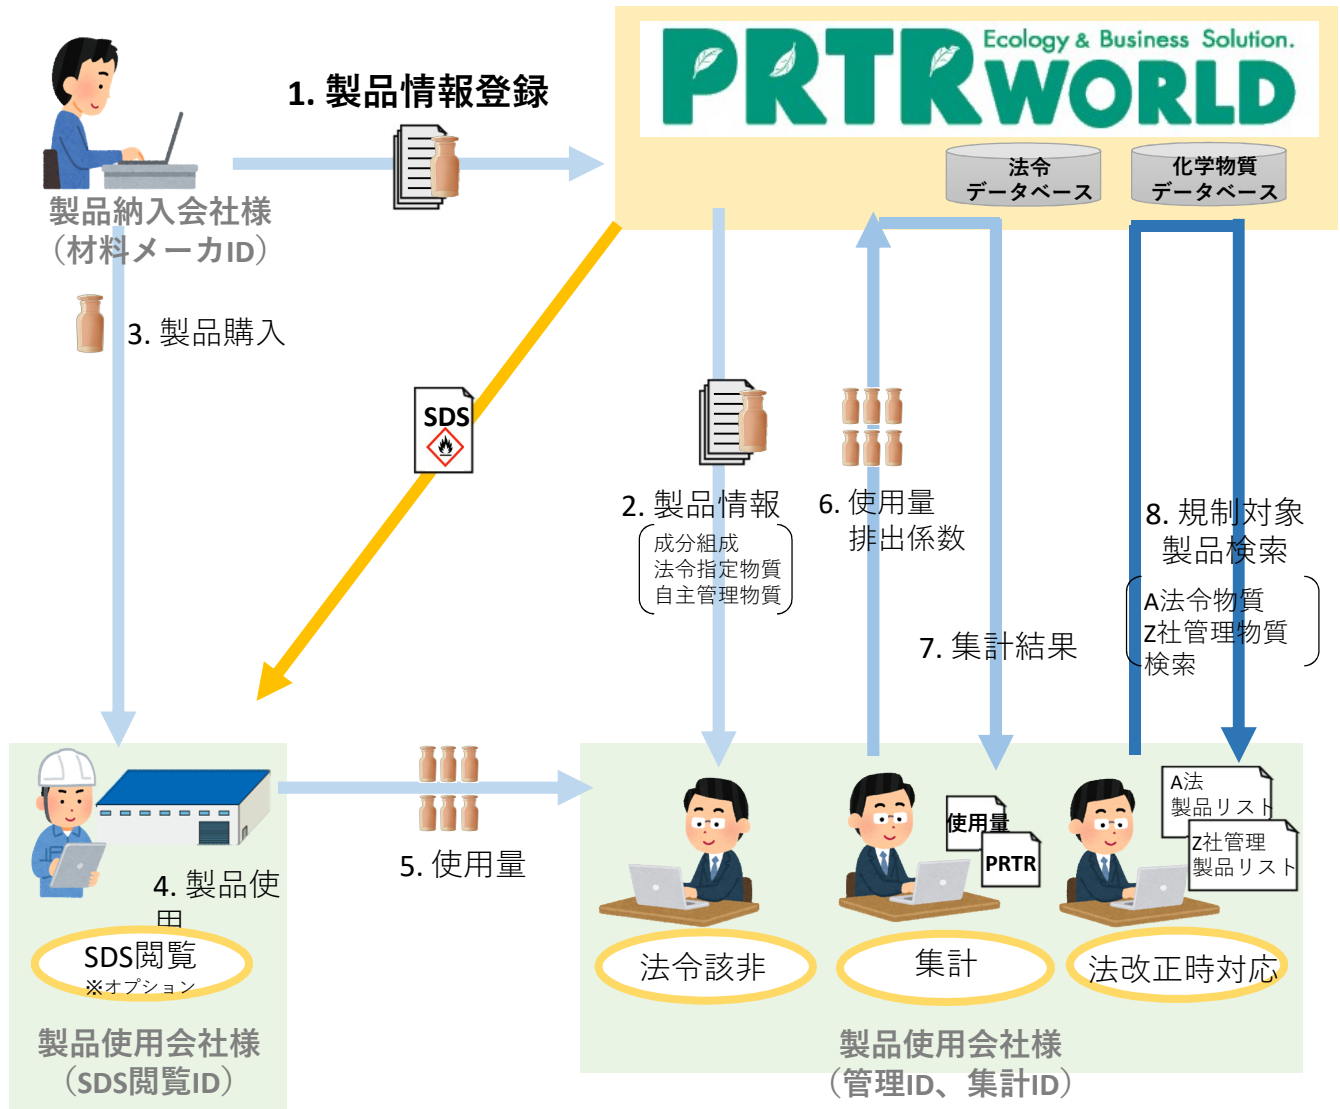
PRTR WORLD
Ecology & Business Solution.

1. 製品情報登録

法令
データベース

化学物質
データベース

製品納入会社様
（材料メーカID）

3. 製品購入

SDS

2. 製品情報
成分組成
法令指定物質
自主管理物質

6. 使用量
排出係数

8. 規制対象
製品検索
A法令物質
Z社管理物質
検索

7. 集計結果

4. 製品使用

SDS閲覧
※オプション

製品使用会社様
（SDS閲覧ID）

5. 使用量

A法
製品リスト

Z社管理
製品リスト

使用量

PRTR

法令該非

集計

法改正時対応

製品使用会社様
（管理ID、集計ID）